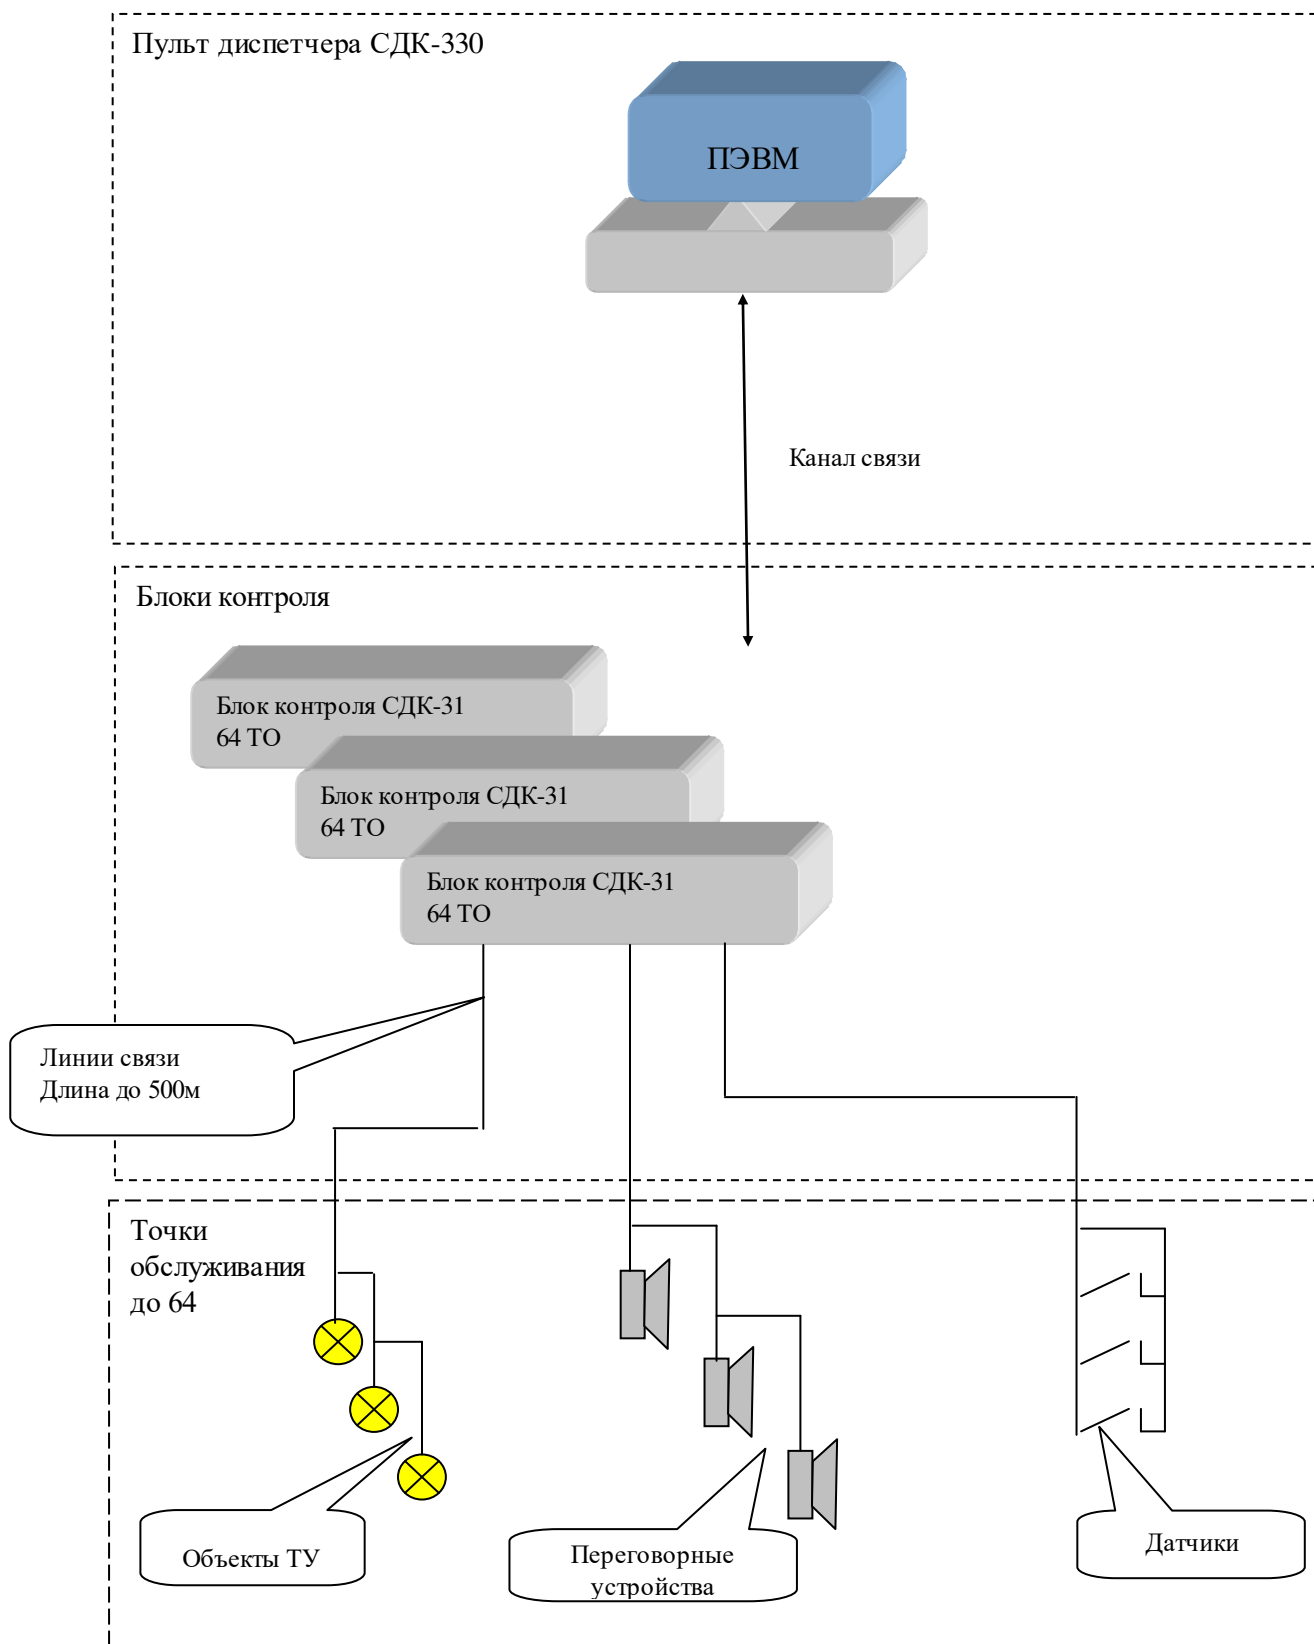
Пульт диспетчера СДК-330

ПЭВМ

Канал связи

Блоки контроля

Блок контроля СДК-31
64 ТО

Блок контроля СДК-31
64 ТО

Блок контроля СДК-31
64 ТО

Линии связи
Длина до 500м

Точки обслуживания до 64

Объекты ТУ

Переговорные устройства

Датчики